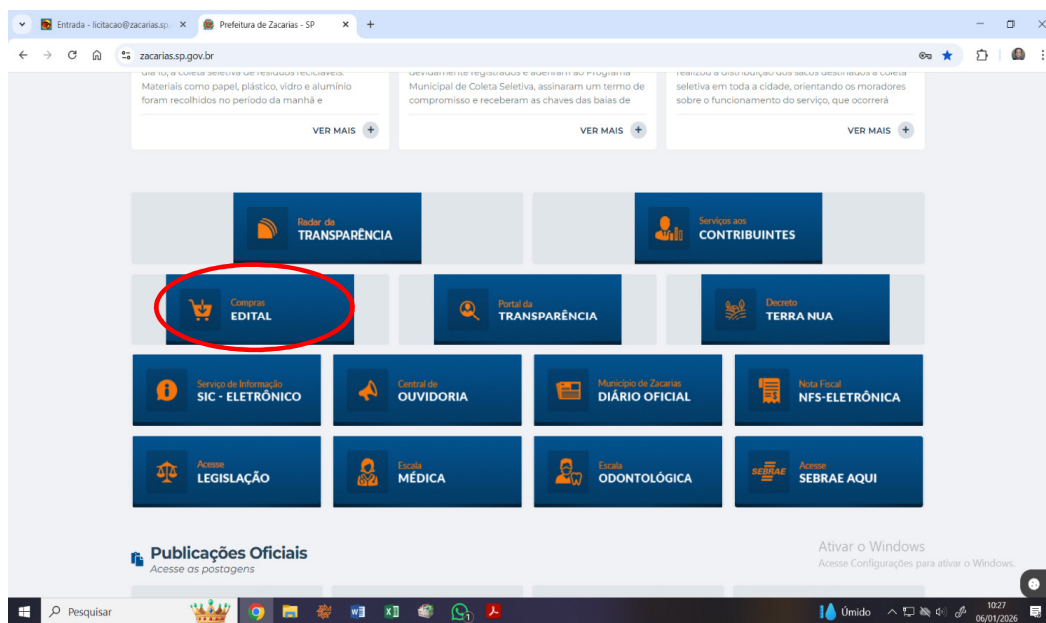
Entrada - licitacao@zacarias.sp ×
Prefeitura de Zacarias - SP ×
+

zacarias.sp.gov.br

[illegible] a coleta seletiva de resíduos recicláveis. Materiais como papel, plástico, vidro e alumínio foram recolhidos no período da manhã e
VER MAIS +

devidamente registrados e aderiram ao Programa Municipal de Coleta Seletiva, assinaram um termo de compromisso e receberam as chaves das baias de
VER MAIS +

realizou a distribuição dos sacos destinados à coleta seletiva em toda a cidade, orientando os moradores sobre o funcionamento do serviço, que ocorrerá
VER MAIS +

Radar da
TRANSPARÊNCIA

Serviços aos
CONTRIBUINTES

Compras
EDITAL

Portal da
TRANSPARÊNCIA

Decreto
TERRA NUA

Serviço de Informação
SIC - ELETRÔNICO

Central de
OUVIDORIA

Município de Zacarias
DIÁRIO OFICIAL

Nota Fiscal
NFS-ELETRÔNICA

Acesse
LEGISLAÇÃO

Escala
MÉDICA

Escala
ODONTOLÓGICA

SEBRAE
Acesse
SEBRAE AQUI

Publicações Oficiais
Acesse as postagens

Ativar o Windows
Acesse Configurações para ativar o Windows.

Pesquisar
Úmido
10:27
06/01/2026